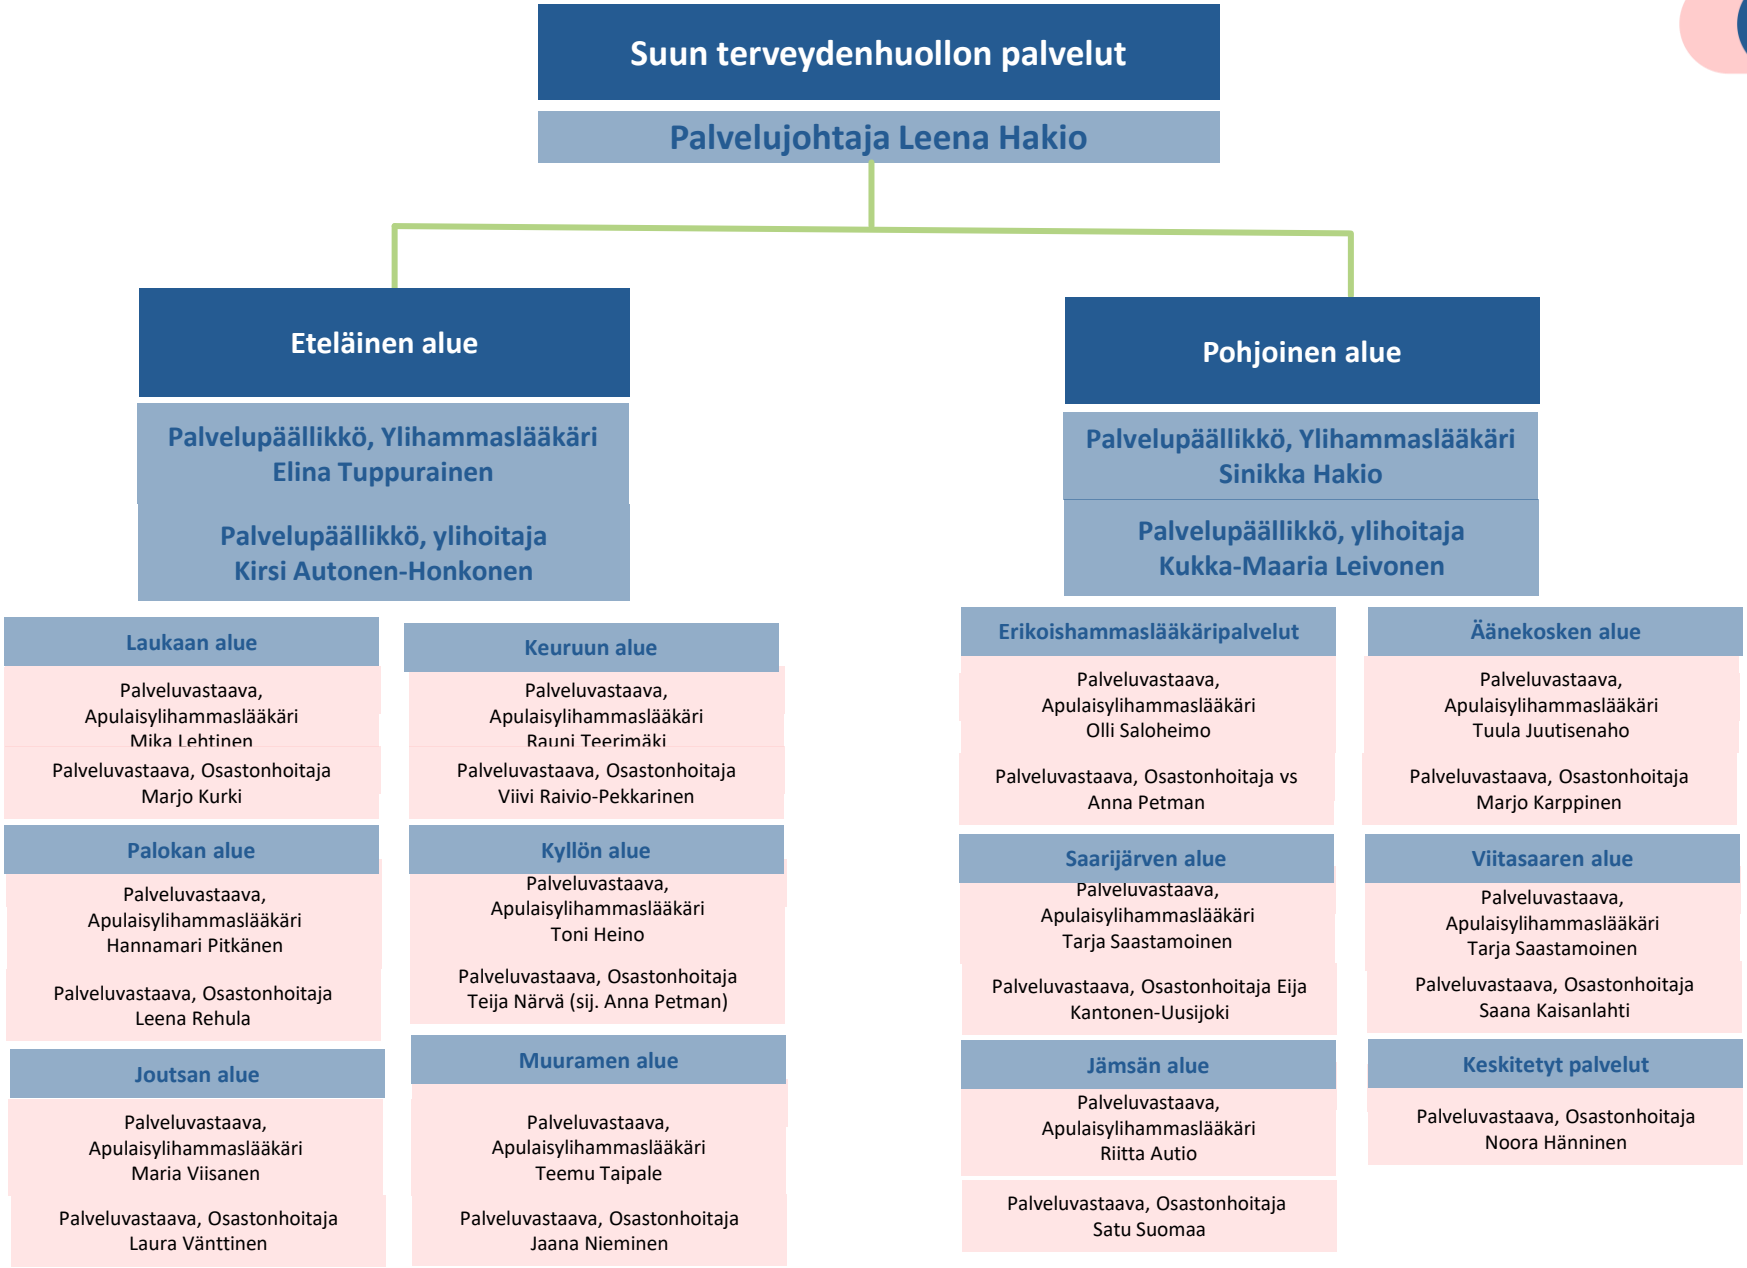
Suun terveydenhuollon palvelut

Palvelujohtaja Leena Hakio

Eteläinen alue

Palvelupäällikkö, Ylihammaslääkäri
Elina Tuppurainen

Palvelupäällikkö, ylihoitaja
Kirsi Autonen-Honkonen

Laukaan alue

Palveluvastaava, Apulaisylihammaslääkäri
Mika Lehtinen

Palveluvastaava, Osastonhoitaja
Marjo Kurki

Keuruun alue

Palveluvastaava, Apulaisylihammaslääkäri
Rauni Teerimäki

Palveluvastaava, Osastonhoitaja
Viivi Raivio-Pekkarinen

Palokan alue

Palveluvastaava, Apulaisylihammaslääkäri
Hannamari Pitkänen

Palveluvastaava, Osastonhoitaja
Leena Rehula

Kyllön alue

Palveluvastaava, Apulaisylihammaslääkäri
Toni Heino

Palveluvastaava, Osastonhoitaja
Teija Närvä (sij. Anna Petman)

Joutsan alue

Palveluvastaava, Apulaisylihammaslääkäri
Maria Viisanen

Palveluvastaava, Osastonhoitaja
Laura Vänttinen

Muuramen alue

Palveluvastaava, Apulaisylihammaslääkäri
Teemu Taipale

Palveluvastaava, Osastonhoitaja
Jaana Nieminen

Pohjoinen alue

Palvelupäällikkö, Ylihammaslääkäri
Sinikka Hakio

Palvelupäällikkö, ylihoitaja
Kukka-Maaria Leivonen

Erikoishammaslääkäripalvelut

Palveluvastaava, Apulaisylihammaslääkäri
Olli Saloheimo

Palveluvastaava, Osastonhoitaja vs
Anna Petman

Äänekosken alue

Palveluvastaava, Apulaisylihammaslääkäri
Tuula Juutisenaho

Palveluvastaava, Osastonhoitaja
Marjo Karppinen

Saarijärven alue

Palveluvastaava, Apulaisylihammaslääkäri
Tarja Saastamoinen

Palveluvastaava, Osastonhoitaja Eija Kantonen-Uusijoki

Viitasaaren alue

Palveluvastaava, Apulaisylihammaslääkäri
Tarja Saastamoinen

Palveluvastaava, Osastonhoitaja
Saana Kaisanlahti

Jämsän alue

Palveluvastaava, Apulaisylihammaslääkäri
Riitta Autio

Palveluvastaava, Osastonhoitaja
Satu Suomaa

Keskitetyt palvelut

Palveluvastaava, Osastonhoitaja
Noora Hänninen